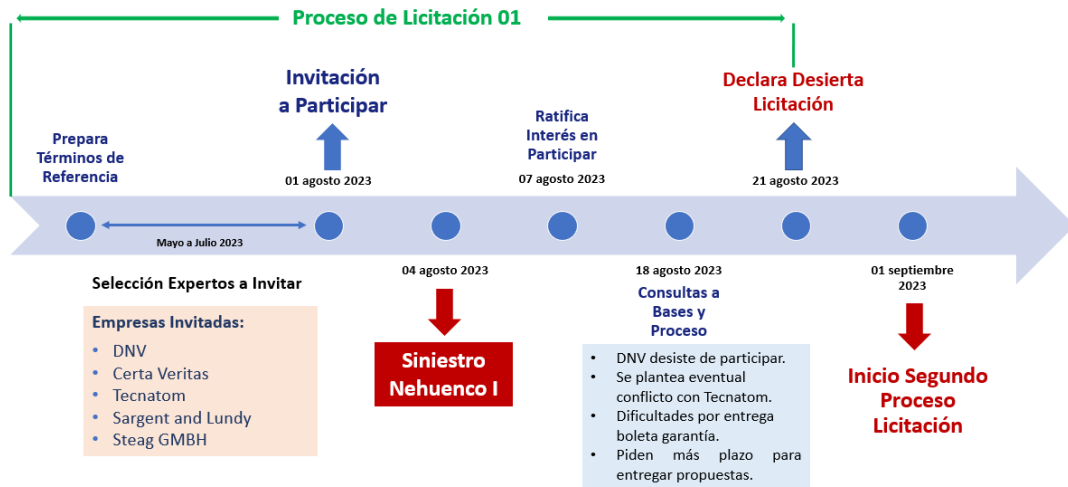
Proceso de Licitación 01

Prepara Términos de Referencia

Mayo a Julio 2023

Invitación a Participar

01 agosto 2023

Ratifica Interés en Participar

07 agosto 2023

Declara Desierta Licitación

21 agosto 2023

Selección Expertos a Invitar

Empresas Invitadas:
• DNV
• Certa Veritas
• Tecnatom
• Sargent and Lundy
• Steag GMBH

04 agosto 2023

Siniestro Nehuenco I

18 agosto 2023

Consultas a Bases y Proceso

• DNV desiste de participar.
• Se plantea eventual conflicto con Tecnatom.
• Dificultades por entrega boleta garantía.
• Piden más plazo para entregar propuestas.

01 septiembre 2023

Inicio Segundo Proceso Licitación